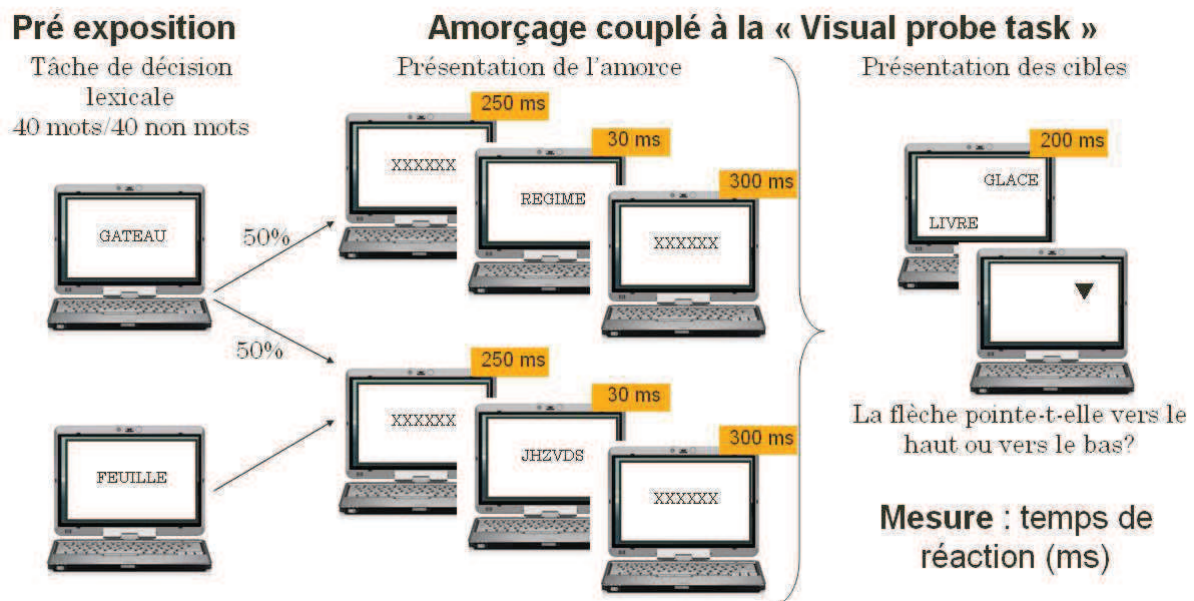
Pré exposition

Tâche de décision lexicale
40 mots/40 non mots

GATEAU

FEUILLE

50%

50%

Amorçage couplé à la « Visual probe task »

Présentation de l'amorce

250 ms
XXXXXX
30 ms
REGIME
300 ms
XXXXXX

250 ms
XXXXXX
30 ms
JHZVDS
300 ms
XXXXXX

Présentation des cibles

200 ms
GLACE
LIVRE

▼

La flèche pointe-t-elle vers le haut ou vers le bas?

Mesure : temps de réaction (ms)